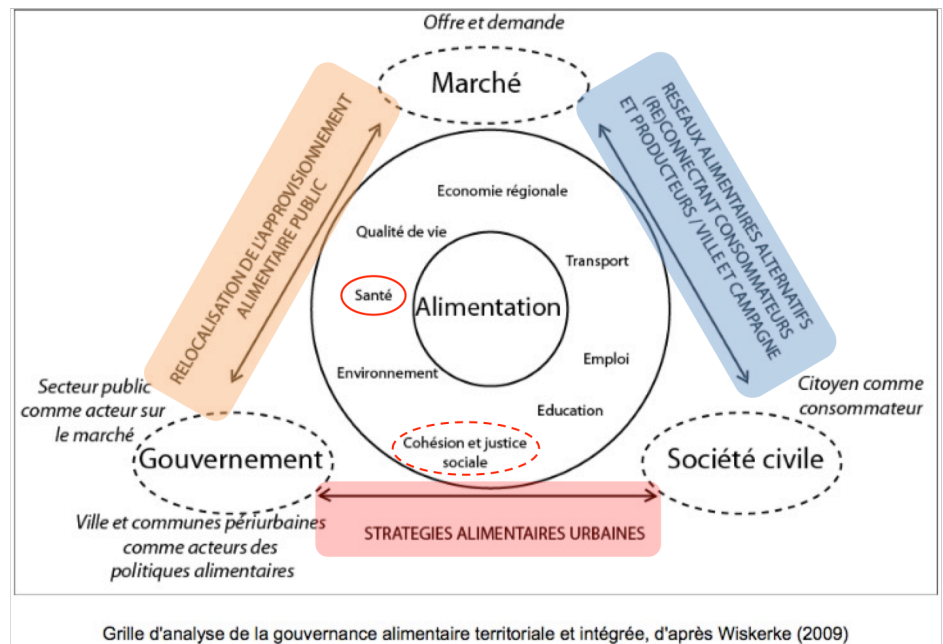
Offre et demande

Marché

RELOCALISATION DE L'APPROVISIONNEMENT ALIMENTAIRE PUBLIC

RESEAUX ALIMENTAIRES ALTERNATIFS (RE)CONNECTANT CONSOMMATEURS ET PRODUCTEURS / VILLE ET CAMPAGNE

Economie régionale

Qualité de vie

Transport

Santé

Alimentation

Emploi

Environnement

Education

Cohésion et justice sociale

Secteur public comme acteur sur le marché

Citoyen comme consommateur

Gouvernement

Société civile

Ville et communes périurbaines comme acteurs des politiques alimentaires

STRATEGIES ALIMENTAIRES URBAINES

Grille d'analyse de la gouvernance alimentaire territoriale et intégrée, d'après Wiskerke (2009)